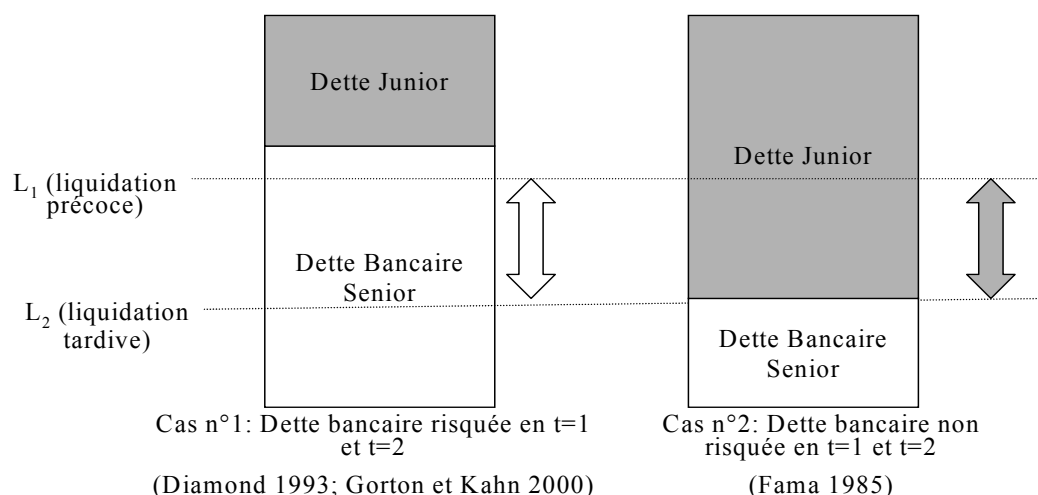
Dette Junior

$L_1$ (liquidation précoce)

Dette Bancaire Senior

$L_2$ (liquidation tardive)

Dette Junior

Dette Bancaire Senior

Cas n°1: Dette bancaire risquée en t=1 et t=2

(Diamond 1993; Gorton et Kahn 2000)

Cas n°2: Dette bancaire non risquée en t=1 et t=2

(Fama 1985)